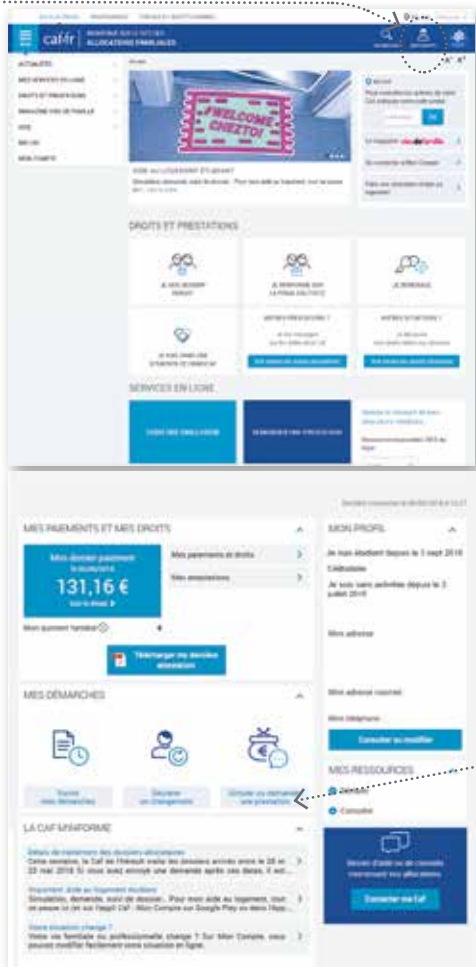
caf.fr
ALLOCATIONS FAMILIALES

ACTUALITÉS
MES SERVICES EN LIGNE
DROITS ET PRESTATIONS
MAGAZINE VIES DE FAMILLE
AIDE
MA CAF
MON COMPTE

WELCOME CHEZ TOI

AIDE AU LOGEMENT ÉTUDIANT

DROITS ET PRESTATIONS

JE SUIS ÉTUDIANT
JE DEMÉNAGE

SERVICES EN LIGNE

MES PAIEMENTS ET MES DROITS

Mon dernier paiement
131,16 €

Mes paiements et droits
Mes attestations

Télécharger ma dernière attestation

MES DÉMARCHES

Suivre mes démarches
Déclarer un changement
Simuler ou demander une prestation

LA CAF M'INFORME

MON PROFIL

Je suis étudiant depuis le 3 sept 2018

Célibataire

Mon adresse

Mon adresse courriel

Mon téléphone

Consulter ou modifier

MES RESSOURCES

Consulter